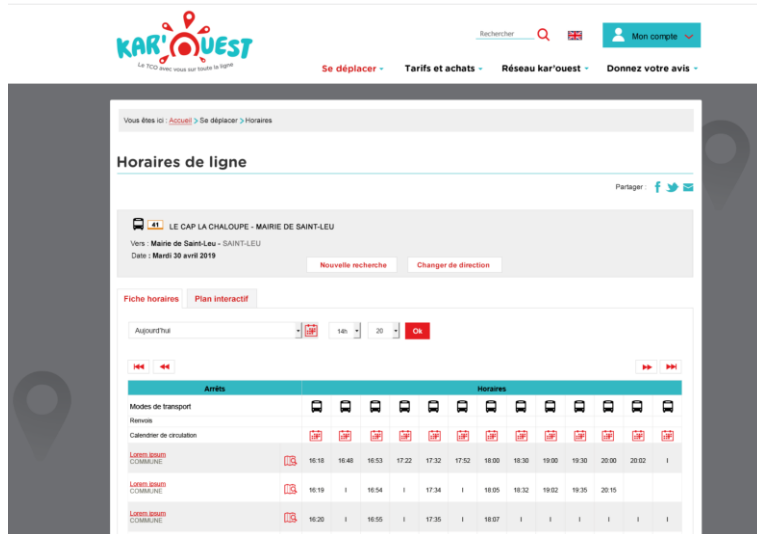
KAR'OUEST
Le TCO avec vous sur toute la ligne

Rechercher

Mon compte

Se déplacer
Tarifs et achats
Réseau kar'ouest
Donnez votre avis

Vous êtes ici : Accueil > Se déplacer > Horaires

Horaires de ligne

Partager :

41 LE CAP LA CHALOUPE - MAIRIE DE SAINT-LEU

Vers : Mairie de Saint-Leu - SAINT-LEU
Date : Mardi 30 avril 2019

Nouvelle recherche
Changer de direction

Fiche horaires
Plan interactif

Aujourd'hui
14h
20
Ok

| Arrêts | Horaires | | | | | | | | | | | | |
|---|---|---|---|---|---|---|---|---|---|---|---|---|---|
| Modes de transport | | | | | | | | | | | | | |
| Renvois | | | | | | | | | | | | | |
| Calendrier de circulation | | | | | | | | | | | | | |
| Lorem ipsum COMMUNE | 16:18 | 16:48 | 16:53 | 17:22 | 17:32 | 17:52 | 18:00 | 18:30 | 19:00 | 19:30 | 20:00 | 20:02 | I |
| Lorem ipsum COMMUNE | 16:19 | I | 16:54 | I | 17:34 | I | 18:05 | 18:32 | 19:02 | 19:35 | 20:15 | | |
| Lorem ipsum COMMUNE | 16:20 | I | 16:55 | I | 17:35 | I | 18:07 | I | I | I | I | I | I |